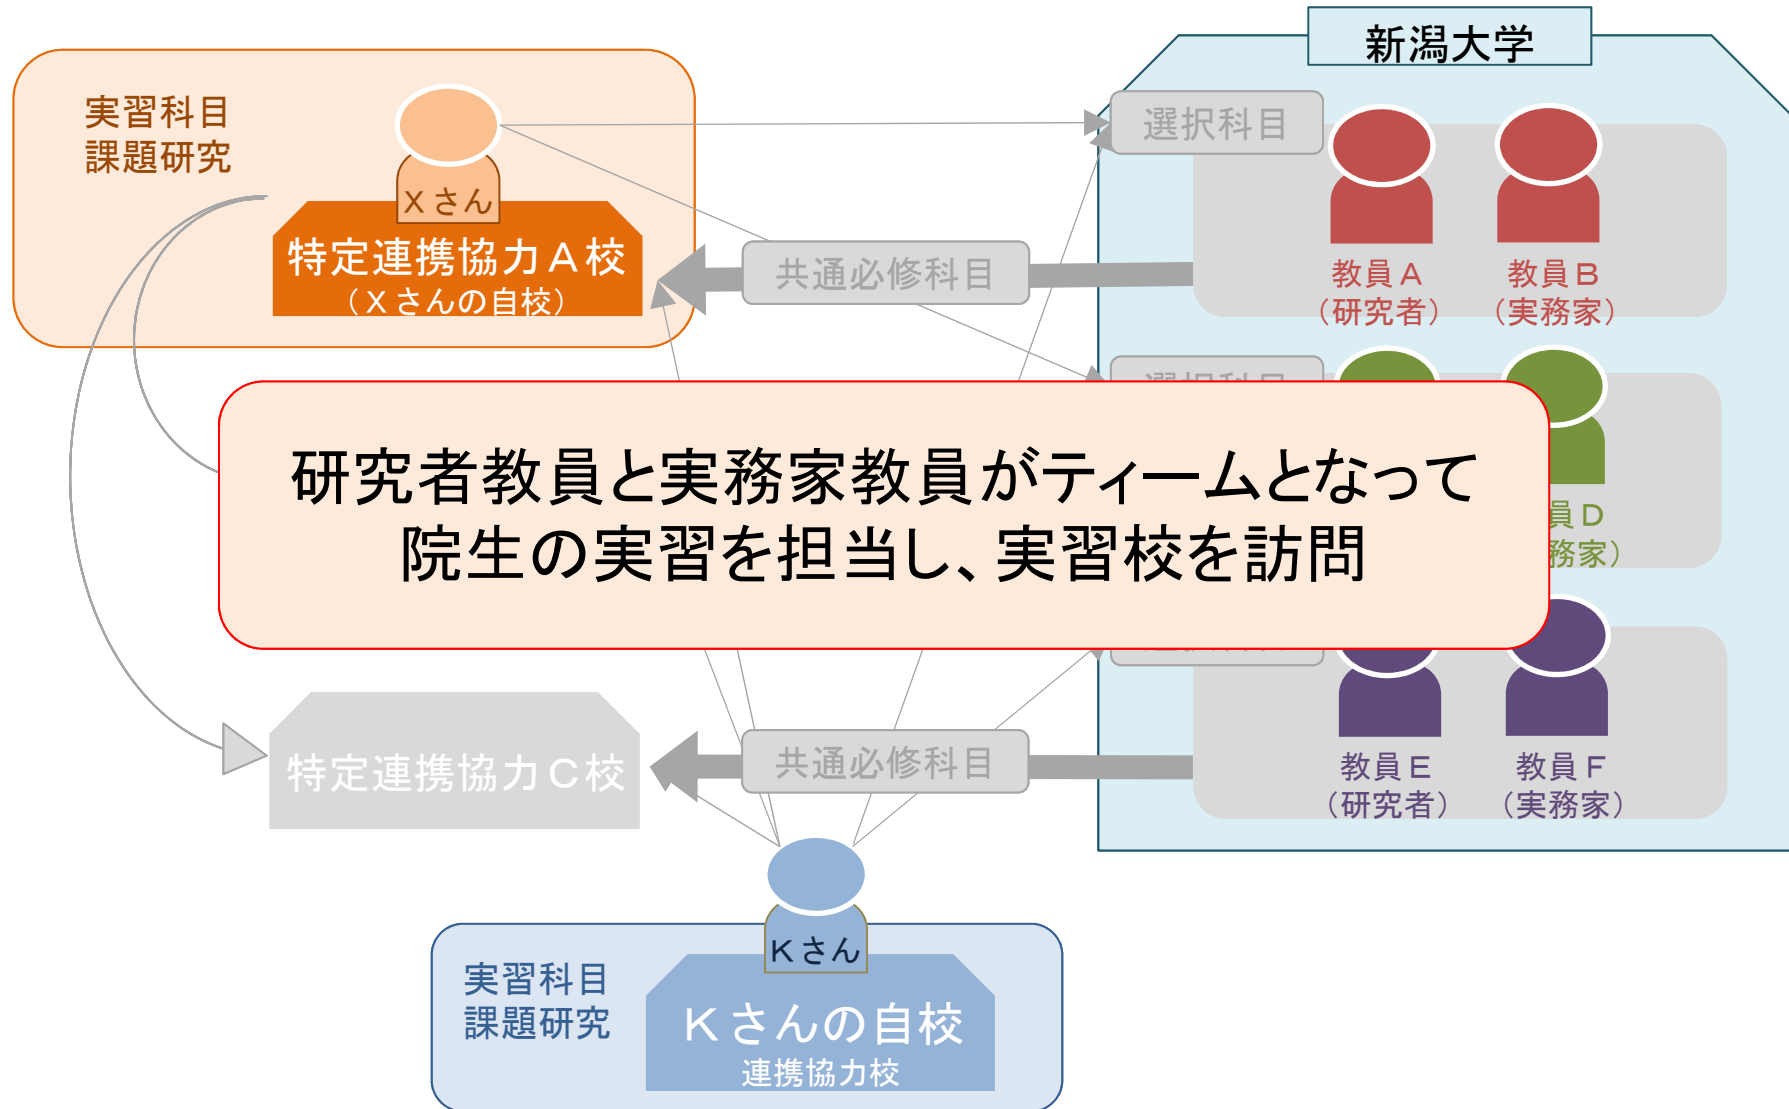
新潟大学

実習科目
課題研究

Xさん

特定連携協力A校
(Xさんの自校)

選択科目

共通必修科目

教員A
(研究者)

教員B
(実務家)

研究者教員と実務家教員がティームとなって
院生の実習を担当し、実習校を訪問

員D
務家)

特定連携協力C校

共通必修科目

教員E
(研究者)

教員F
(実務家)

Kさん

実習科目
課題研究

Kさんの自校
連携協力校